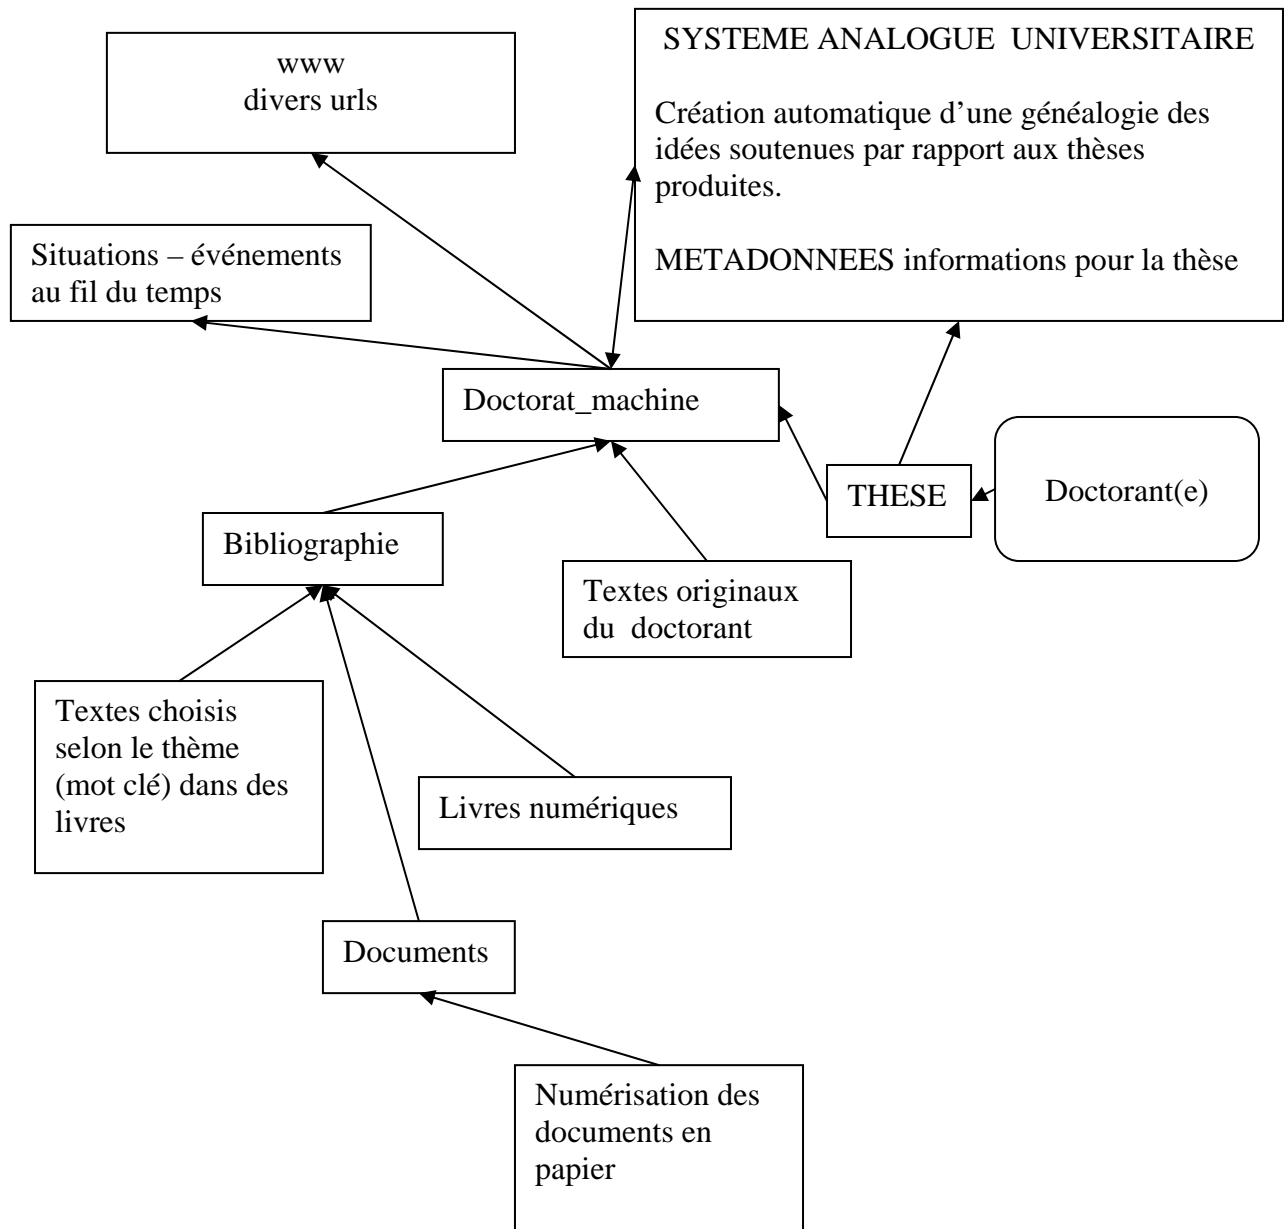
www
divers urls

SYSTEME ANALOGUE UNIVERSITAIRE

Création automatique d'une généalogie des idées soutenues par rapport aux thèses produites.

METADONNEES informations pour la thèse

Situations – événements au fil du temps

Doctorat_machine

THESE

Doctorant(e)

Bibliographie

Textes originaux du doctorant

Textes choisis selon le thème (mot clé) dans des livres

Livres numériques

Documents

Numérisation des documents en papier